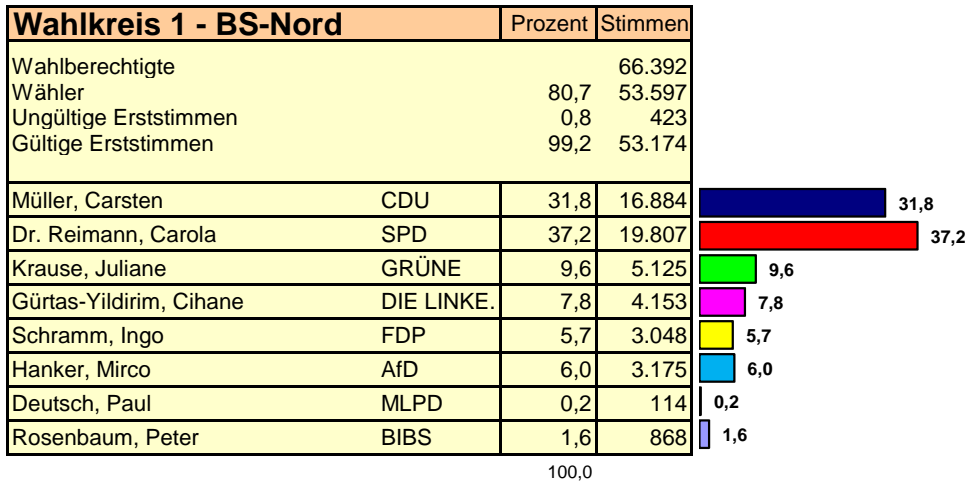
| Wahlkreis 1 - BS-Nord | | Prozent | Stimmen |
|---|---|---|---|
| Wahlberechtigte | | | 66.392 |
| Wähler | | 80,7 | 53.597 |
| Ungültige Erststimmen | | 0,8 | 423 |
| Gültige Erststimmen | | 99,2 | 53.174 |
| Müller, Carsten | CDU | 31,8 | 16.884 |
| Dr. Reimann, Carola | SPD | 37,2 | 19.807 |
| Krause, Juliane | GRÜNE | 9,6 | 5.125 |
| Gürtas-Yildirim, Cihane | DIE LINKE. | 7,8 | 4.153 |
| Schramm, Ingo | FDP | 5,7 | 3.048 |
| Hanker, Mirco | AfD | 6,0 | 3.175 |
| Deutsch, Paul | MLPD | 0,2 | 114 |
| Rosenbaum, Peter | BIBS | 1,6 | 868 |
| | | 100,0 | |

31,8
37,2
9,6
7,8
5,7
6,0
0,2
1,6